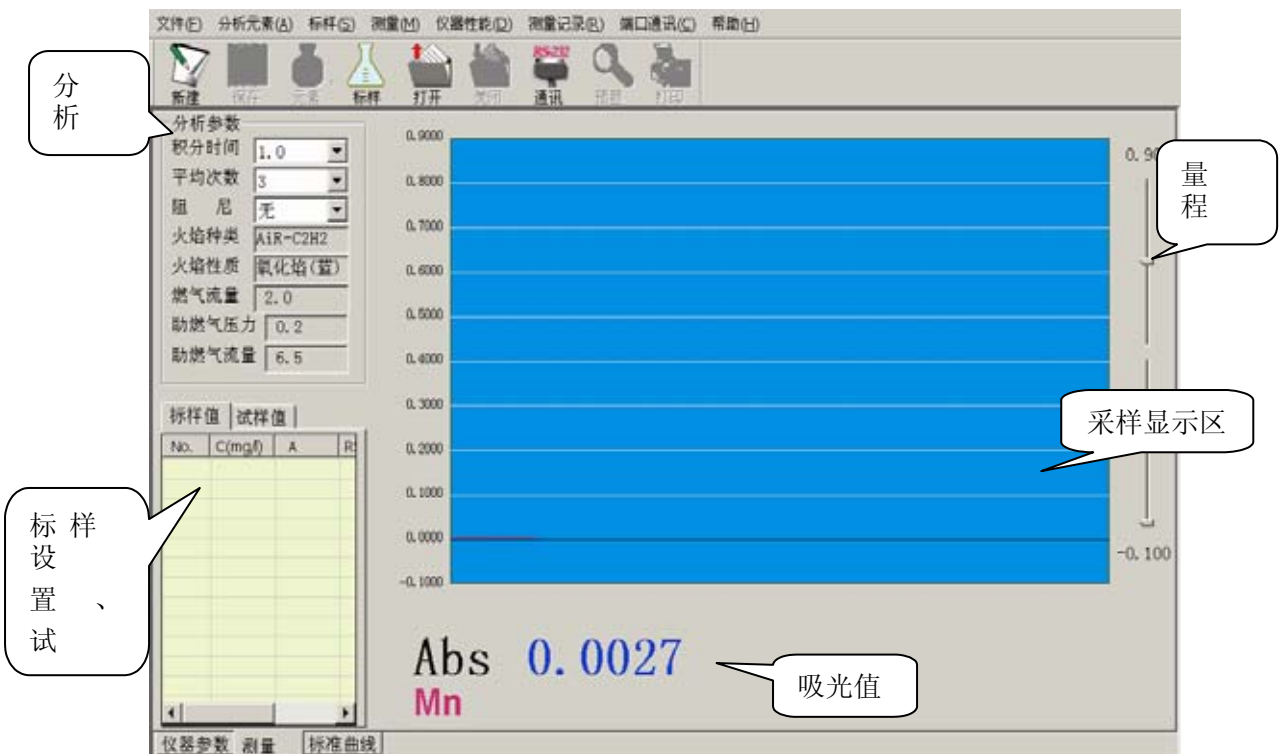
文件(F) 分析元素(A) 标样(S) 测量(M) 仪器性能(D) 测量记录(R) 端口通讯(C) 帮助(H)

新建 保存 元素 标样 打开 关闭 通讯 预览 打印

RS232

分析

分析参数
积分时间 1.0
平均次数 3
阻 尼 无
火焰种类 AiR-C2H2
火焰性质 氧化焰(蓝)
燃气流量 2.0
助燃气压力 0.2
助燃气流量 6.5

标样值 试样值

| No. | C(mg/l) | A | R |
|---|---|---|---|

标样设置、试

0.9000
0.8000
0.7000
0.6000
0.5000
0.4000
0.3000
0.2000
0.1000
0.0000
-0.1000

0.90

量程

采样显示区

-0.100

Abs 0.0027
Mn

吸光值

仪器参数 测量 标准曲线